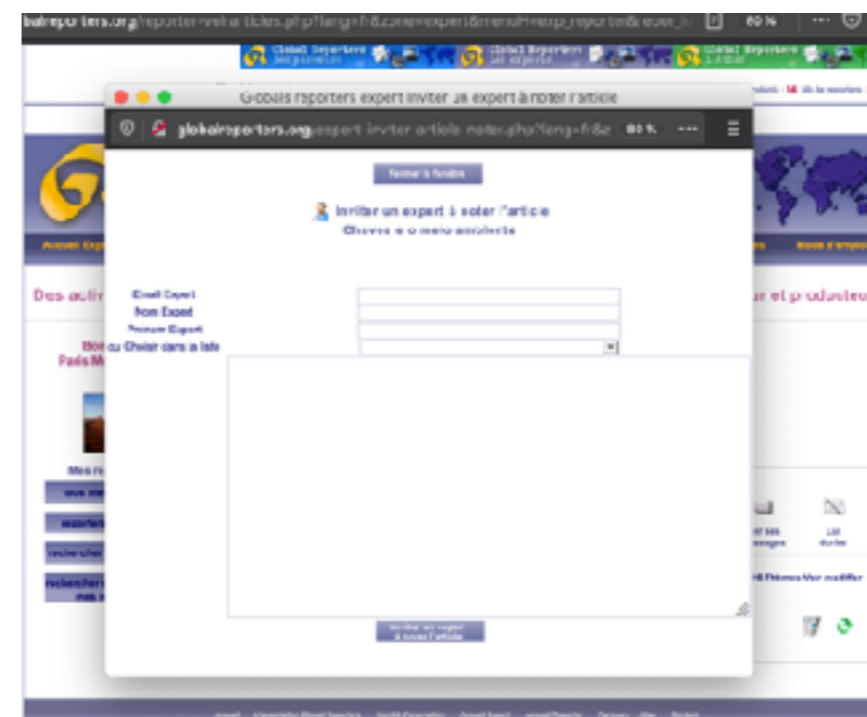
balreporters.org/reporter-velarticles.php?lang=fr&zone=expert&menu=exp_reporter&voter_lo 80 %

Global Reporters Global Reporters Global Reporters

Globals reporters expert inviter un expert à noter l'article

globalreporters.org/expert inviter article noter.php?lang=fr&z 80 %

fermer la fenêtre

Inviter un expert à noter l'article

Choisir e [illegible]

Des acti

Email Expert
Nom Expert
Prénom Expert
ou Choisir dans la liste

Inviter un expert à noter l'article

r et producteu